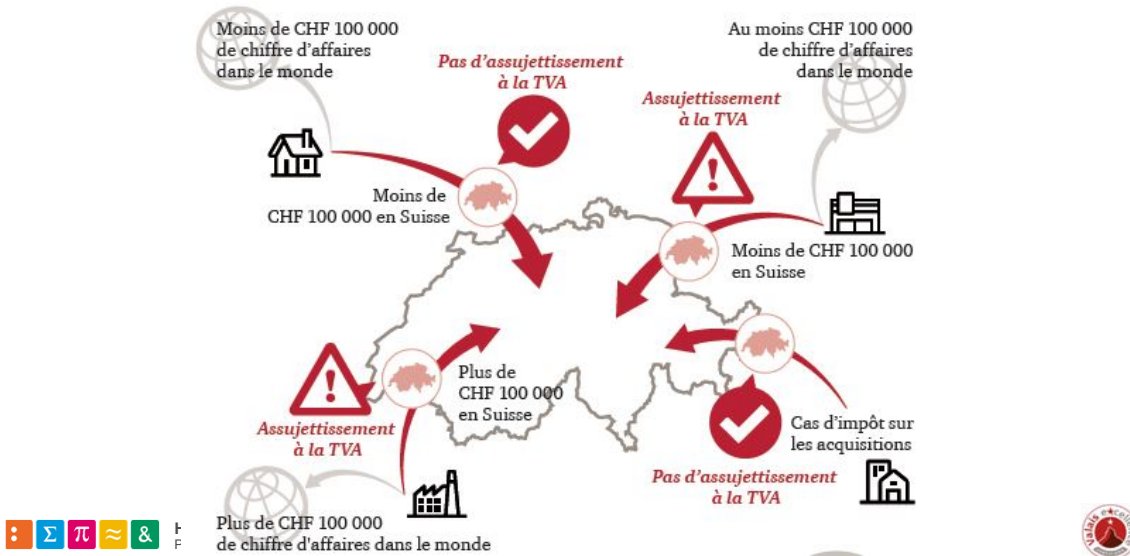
Moins de CHF 100 000 de chiffre d'affaires dans le monde

Pas d'assujettissement à la TVA

Au moins CHF 100 000 de chiffre d'affaires dans le monde

Assujettissement à la TVA

Moins de CHF 100 000 en Suisse

Moins de CHF 100 000 en Suisse

Plus de CHF 100 000 en Suisse

Assujettissement à la TVA

Cas d'impôt sur les acquisitions

Pas d'assujettissement à la TVA

Plus de CHF 100 000 de chiffre d'affaires dans le monde

Σ π ≈ &

H
F

Valais excellence